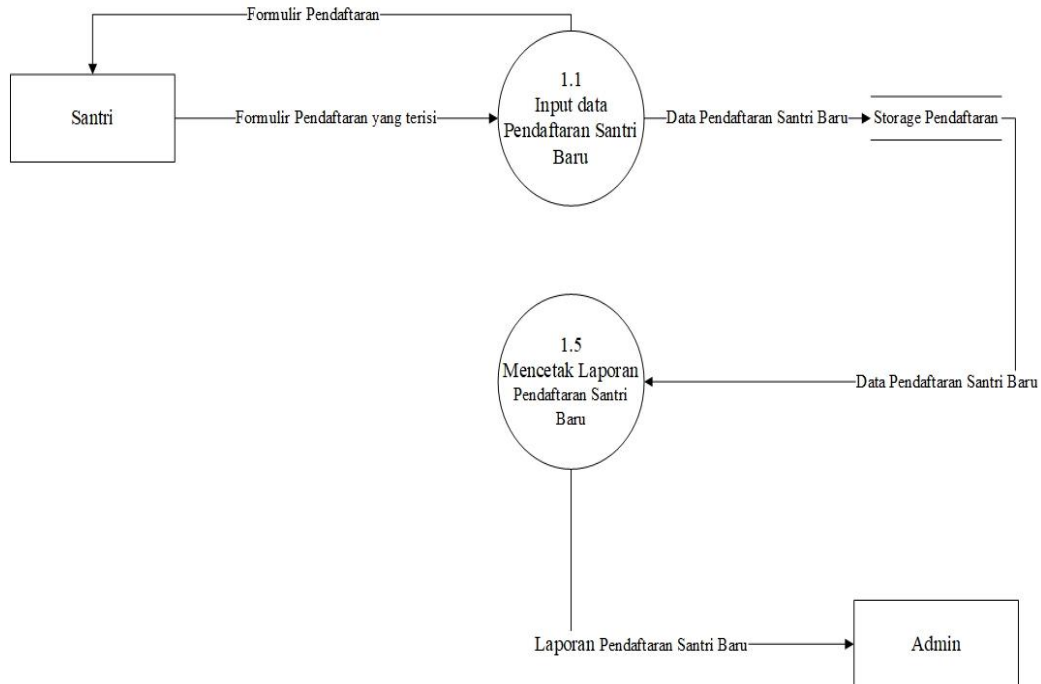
Formulir Pendaftaran

Santri

Formulir Pendaftaran yang terisi

1.1
Input data
Pendaftaran Santri
Baru

Data Pendaftaran Santri Baru

Storage Pendaftaran

1.5
Mencetak Laporan
Pendaftaran Santri
Baru

Data Pendaftaran Santri Baru

Laporan Pendaftaran Santri Baru

Admin